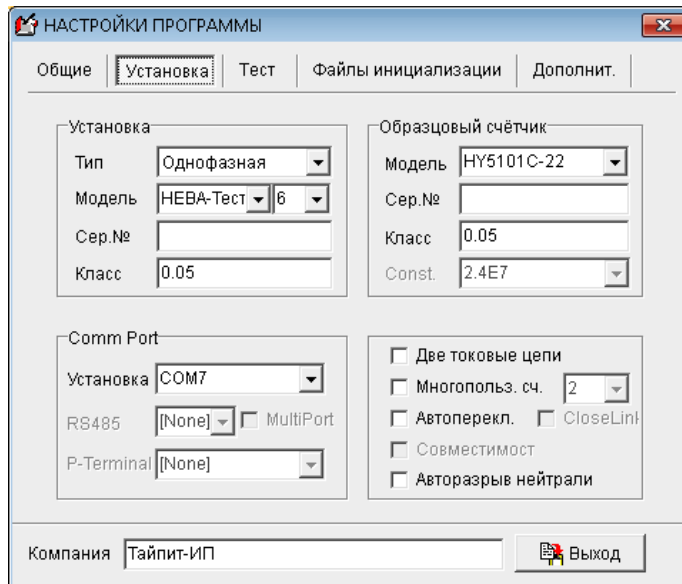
НАСТРОЙКИ ПРОГРАММЫ

Общие | Установка | Тест | Файлы инициализации | Дополнит.

Установка
Тип: Однофазная
Модель: НЕВА-Тест | 6
Сер.№
Класс: 0.05

Образцовый счётчик
Модель: HY5101C-22
Сер.№
Класс: 0.05
Const.: 2.4E7

Comm Port
Установка: COM7
RS485: [None] MultiPort
P-Terminal: [None]

Две токовые цепи
Многопольз. сч. 2
Автоперекл. CloseLink
Совместимост
Авторазрыв нейтрали

Компания: Тайпит-ИП
Выход